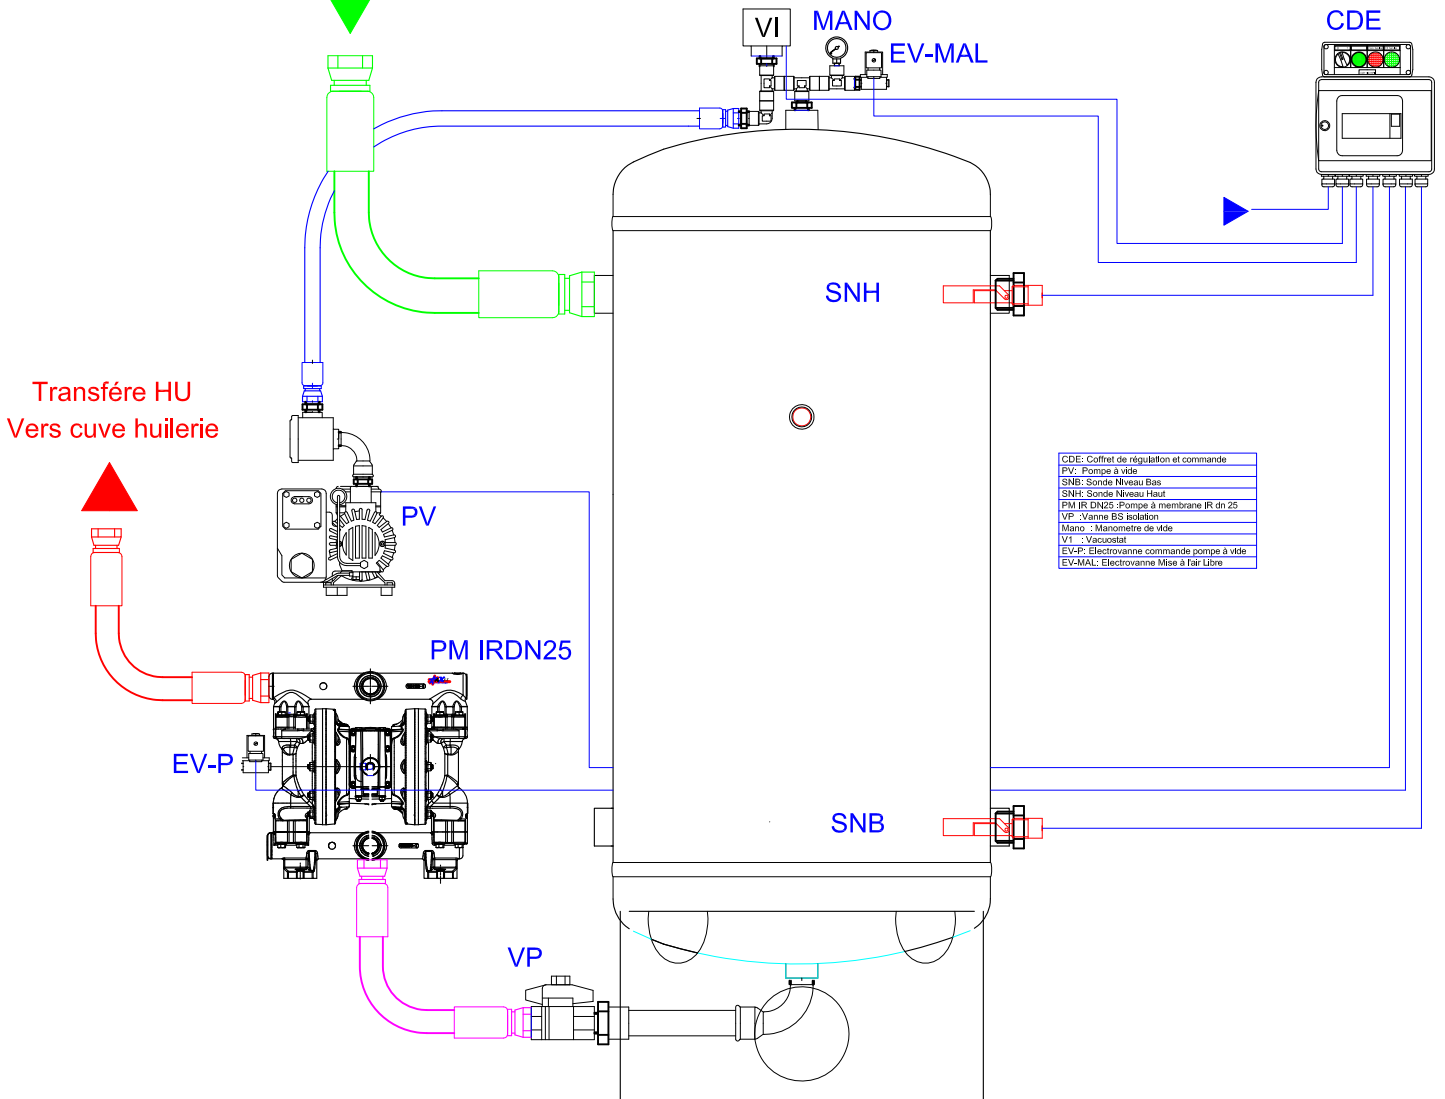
VI
MANO
EV-MAL
CDE

SNH

Transfére HU
Vers cuve huilerie

PV

| CDE: Coffret de régulation et commande |
|---|
| PV: Pompe à vide |
| SNB: Sonde Niveau Bas |
| SNH: Sonde Niveau Haut |
| PM IR DN25 :Pompe à membrane IR dn 25 |
| VP :Vanne BS isolation |
| Mano : Manometre de vide |
| V1 : Vacuostat |
| EV-P: Electrovanne commande pompe à vide |
| EV-MAL: Electrovanne Mise à l'air Libre |

PM IRDN25

EV-P

SNB

VP